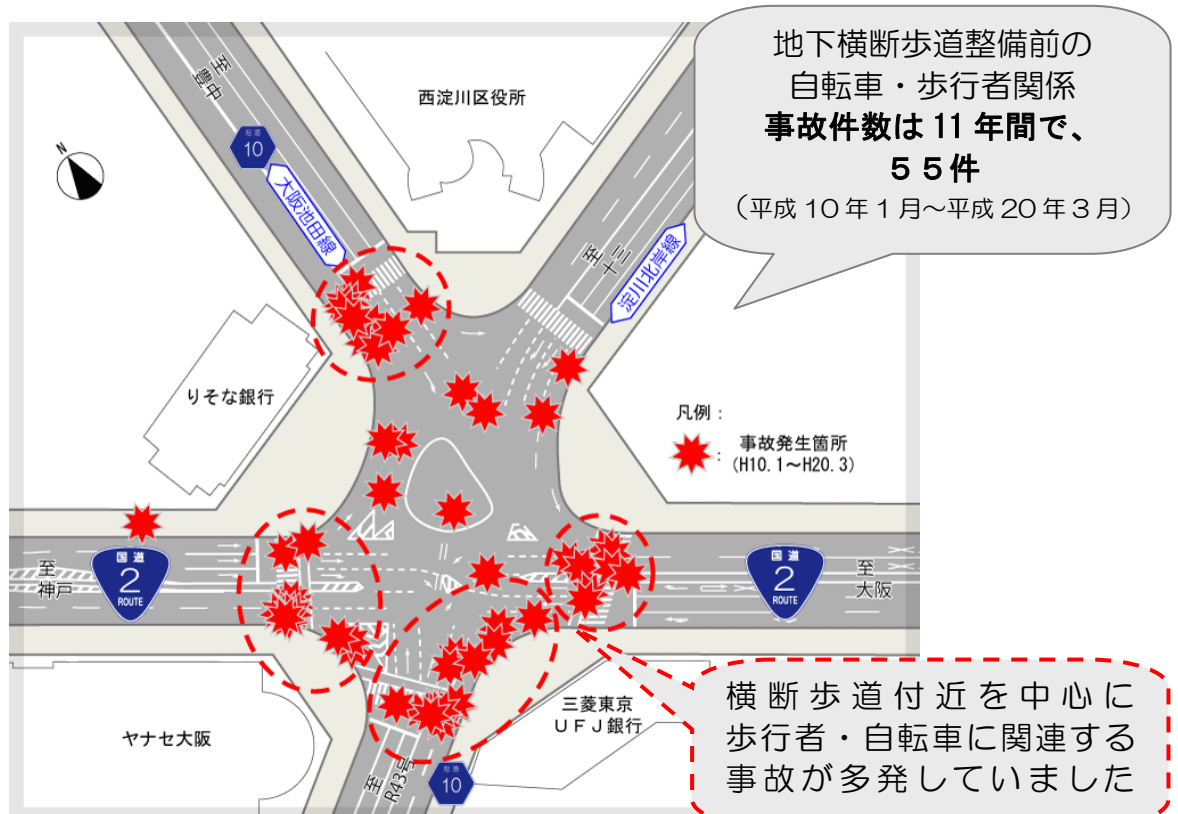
地下横断歩道整備前の
自転車・歩行者関係
事故件数は 11 年間で、
５５件
（平成 10 年１月～平成 20 年３月）

至豊中

府道
10

大阪池田線

西淀川区役所

至十三

淀川北岸線

りそな銀行

凡例：

事故発生箇所
（H10.1～H20.3）

至神戸

国道
2
ROUTE

国道
2
ROUTE

至大阪

ヤナセ大阪

三菱東京
ＵＦＪ銀行

至R43号

府道
10

横断歩道付近を中心に
歩行者・自転車に関連する
事故が多発していました